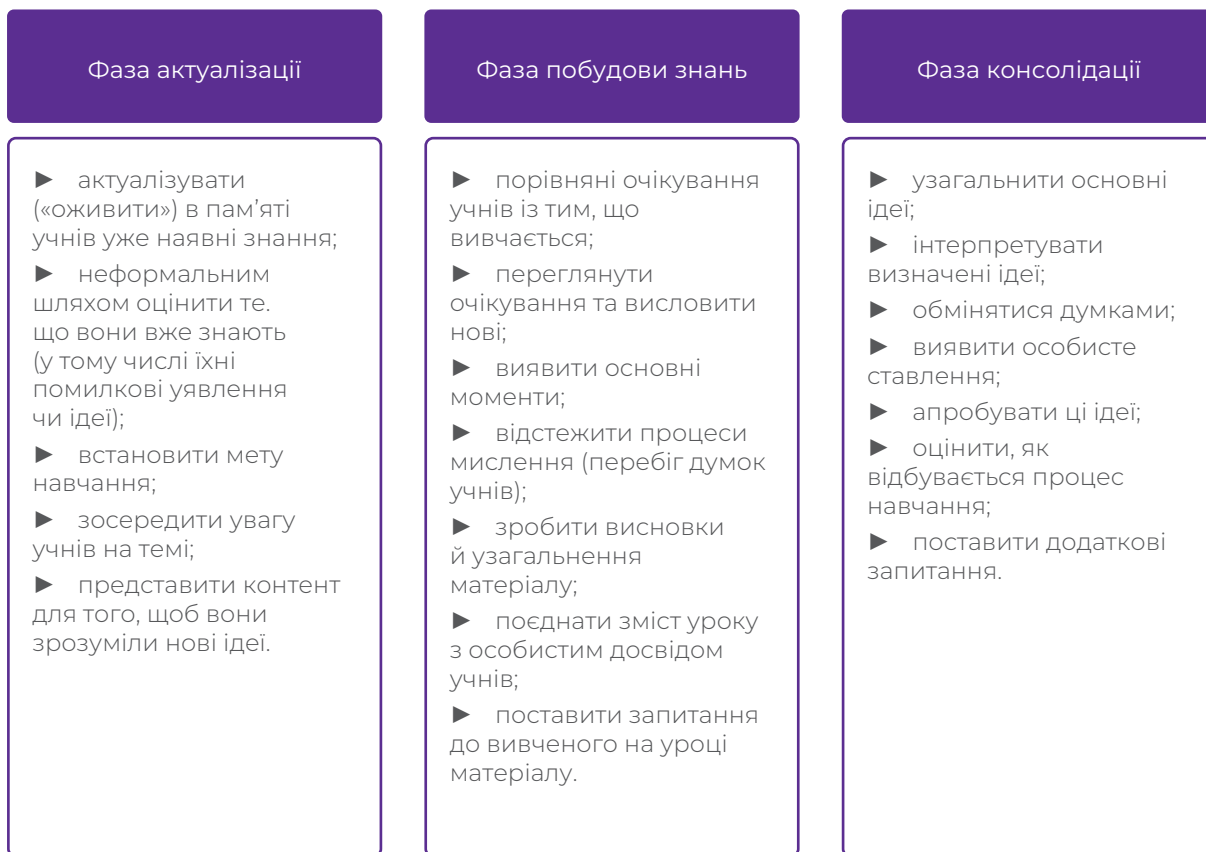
Фаза актуалізації

► актуалізувати («оживити») в пам’яті учнів уже наявні знання;

► неформальним шляхом оцінити те. що вони вже знають (у тому числі їхні помилкові уявлення чи ідеї);

► встановити мету навчання;

► зосередити увагу учнів на темі;

► представити контент для того, щоб вони зрозуміли нові ідеї.

Фаза побудови знань

► порівняні очікування учнів із тим, що вивчається;

► переглянути очікування та висловити нові;

► виявити основні моменти;

► відстежити процеси мислення (перебіг думок учнів);

► зробити висновки й узагальнення матеріалу;

► поєднати зміст уроку з особистим досвідом учнів;

► поставити запитання до вивченого на уроці матеріалу.

Фаза консолідації

► узагальнити основні ідеї;

► інтерпретувати визначені ідеї;

► обмінятися думками;

► виявити особисте ставлення;

► апробувати ці ідеї;

► оцінити, як відбувається процес навчання;

► поставити додаткові запитання.